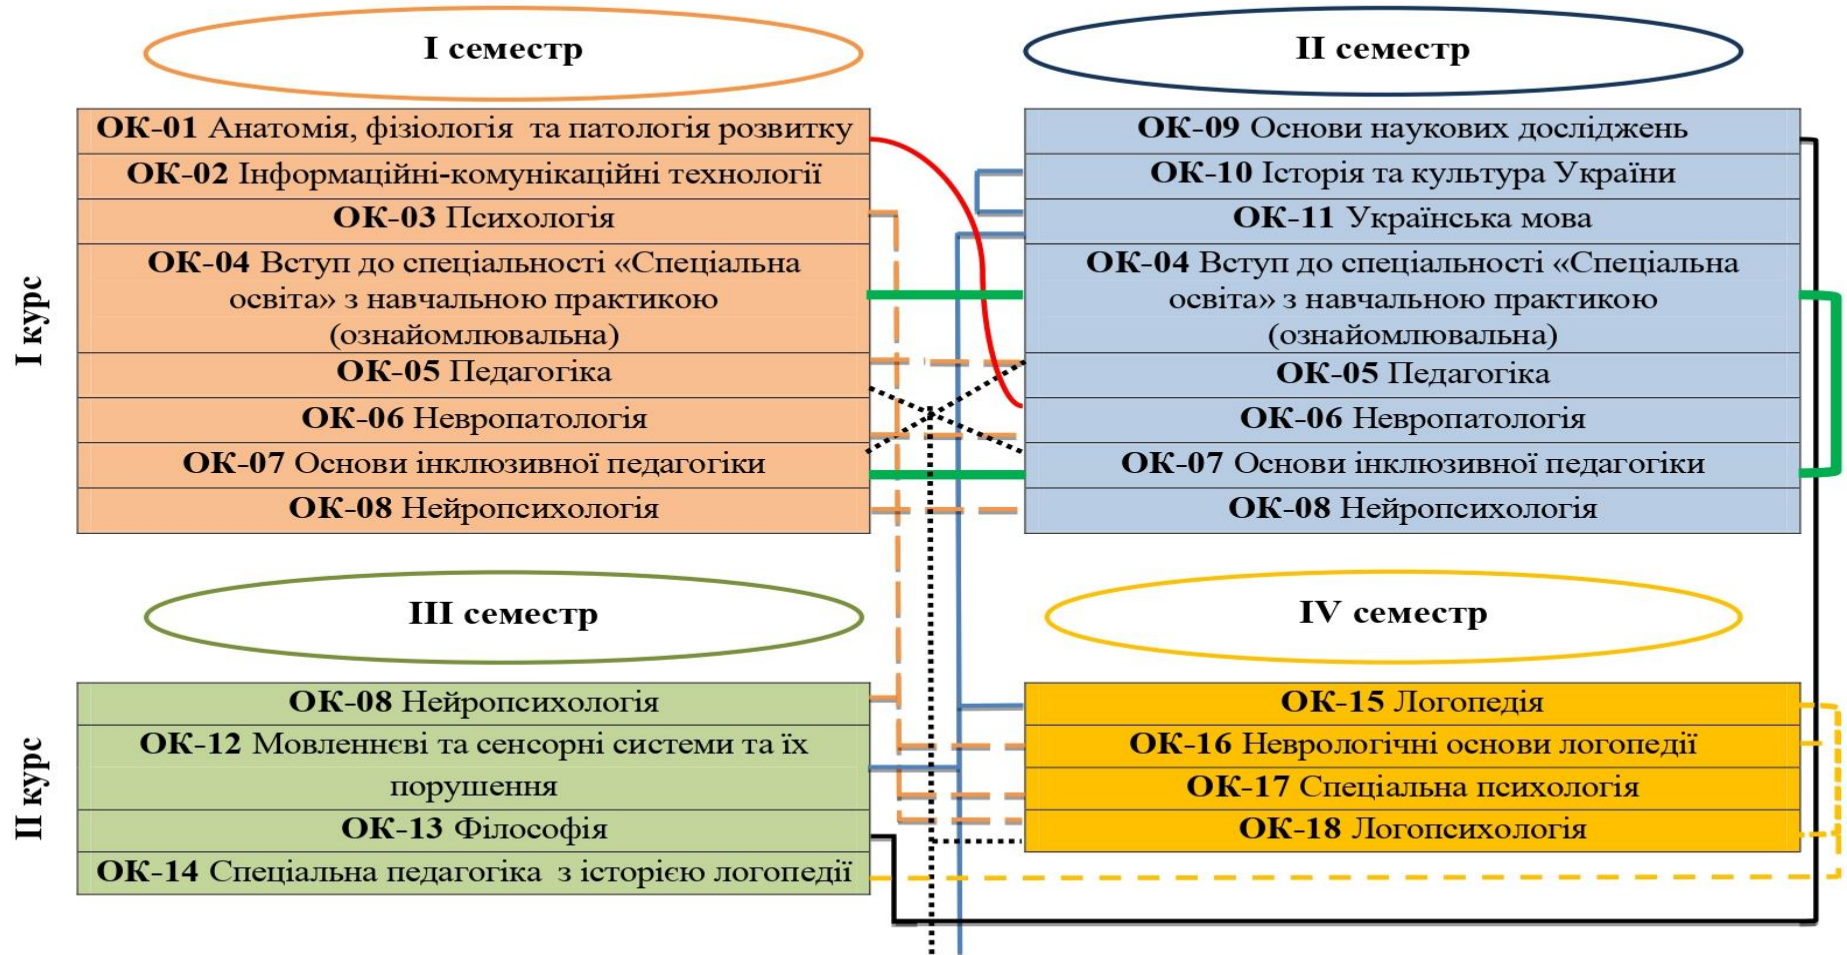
I семестр

II семестр

I курс

ОК-01 Анатомія, фізіологія та патологія розвитку
ОК-02 Інформаційні-комунікаційні технології
ОК-03 Психологія
ОК-04 Вступ до спеціальності «Спеціальна освіта» з навчальною практикою (ознайомлювальна)
ОК-05 Педагогіка
ОК-06 Невропатологія
ОК-07 Основи інклюзивної педагогіки
ОК-08 Нейропсихологія

ОК-09 Основи наукових досліджень
ОК-10 Історія та культура України
ОК-11 Українська мова
ОК-04 Вступ до спеціальності «Спеціальна освіта» з навчальною практикою (ознайомлювальна)
ОК-05 Педагогіка
ОК-06 Невропатологія
ОК-07 Основи інклюзивної педагогіки
ОК-08 Нейропсихологія

III семестр

IV семестр

II курс

ОК-08 Нейропсихологія
ОК-12 Мовленнєві та сенсорні системи та їх порушення
ОК-13 Філософія
ОК-14 Спеціальна педагогіка з історією логопедії

ОК-15 Логопедія
ОК-16 Неврологічні основи логопедії
ОК-17 Спеціальна психологія
ОК-18 Логопсихологія